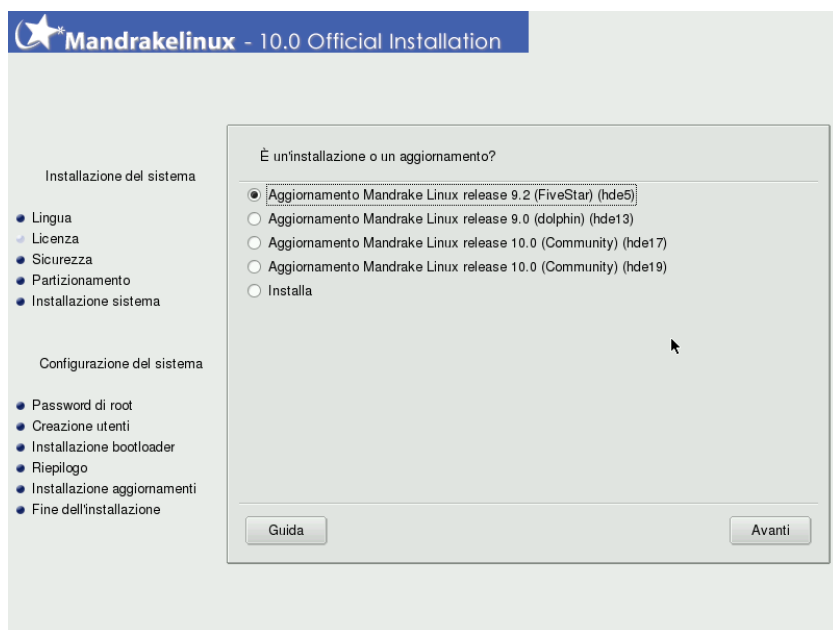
Mandrakelinux - 10.0 Official Installation

Installazione del sistema

Lingua
Licenza
Sicurezza
Partizionamento
Installazione sistema

Configurazione del sistema

Password di root
Creazione utenti
Installazione bootloader
Riepilogo
Installazione aggiornamenti
Fine dell'installazione

È un'installazione o un aggiornamento?

Aggiornamento Mandrake Linux release 9.2 (FiveStar) (hde5)
Aggiornamento Mandrake Linux release 9.0 (dolphin) (hde13)
Aggiornamento Mandrake Linux release 10.0 (Community) (hde17)
Aggiornamento Mandrake Linux release 10.0 (Community) (hde19)
Installa

Guida

Avanti